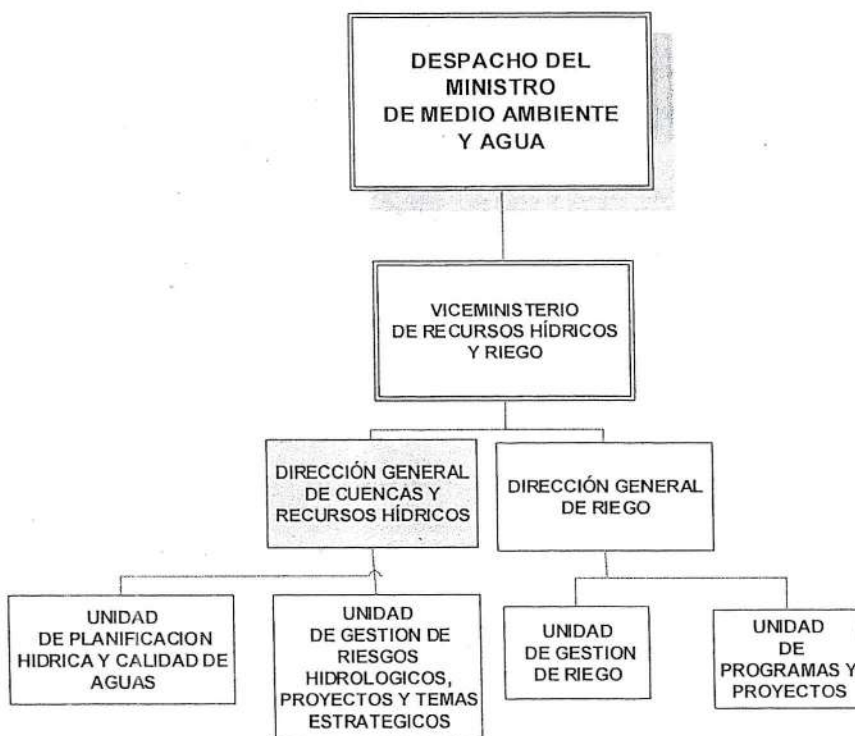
DESPACHO DEL MINISTRO DE MEDIO AMBIENTE Y AGUA

VICEMINISTERIO DE RECURSOS HÍDRICOS Y RIEGO

DIRECCIÓN GENERAL DE CUENCAS Y RECURSOS HÍDRICOS

DIRECCIÓN GENERAL DE RIEGO

UNIDAD DE PLANIFICACION HIDRICA Y CALIDAD DE AGUAS

UNIDAD DE GESTION DE RIESGOS HIDROLOGICOS, PROYECTOS Y TEMAS ESTRATEGICOS

UNIDAD DE GESTION DE RIEGO

UNIDAD DE PROGRAMAS Y PROYECTOS